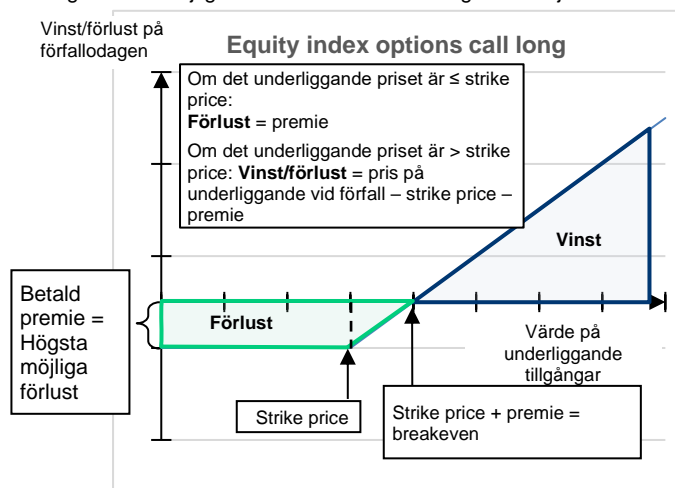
Vinst/förlust på förfallodagen

Equity index options call long

Om det underliggande priset är ≤ strike price:
**Förlust** = premie

Om det underliggande priset är > strike price: **Vinst/förlust** = pris på underliggande vid förfall – strike price – premie

Vinst

Betald premie = Högsta möjliga förlust

Förlust

Värde på underliggande tillgångar

Strike price

Strike price + premie = breakeven